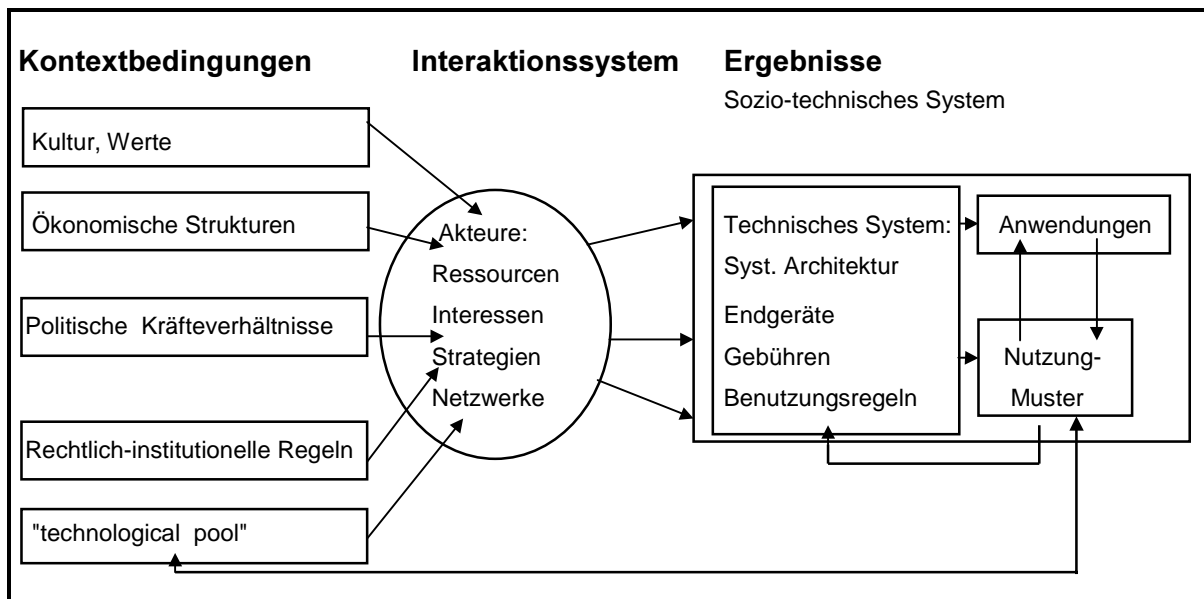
Kontextbedingungen

Interaktionssystem

Ergebnisse

Sozio-technisches System

Kultur, Werte

Ökonomische Strukturen

Politische Kräfteverhältnisse

Rechtlich-institutionelle Regeln

"technological pool"

Akteure:
Ressourcen
Interessen
Strategien
Netzwerke

Technisches System:
Syst. Architektur
Endgeräte
Gebühren
Benutzungsregeln

Anwendungen

Nutzung-
Muster